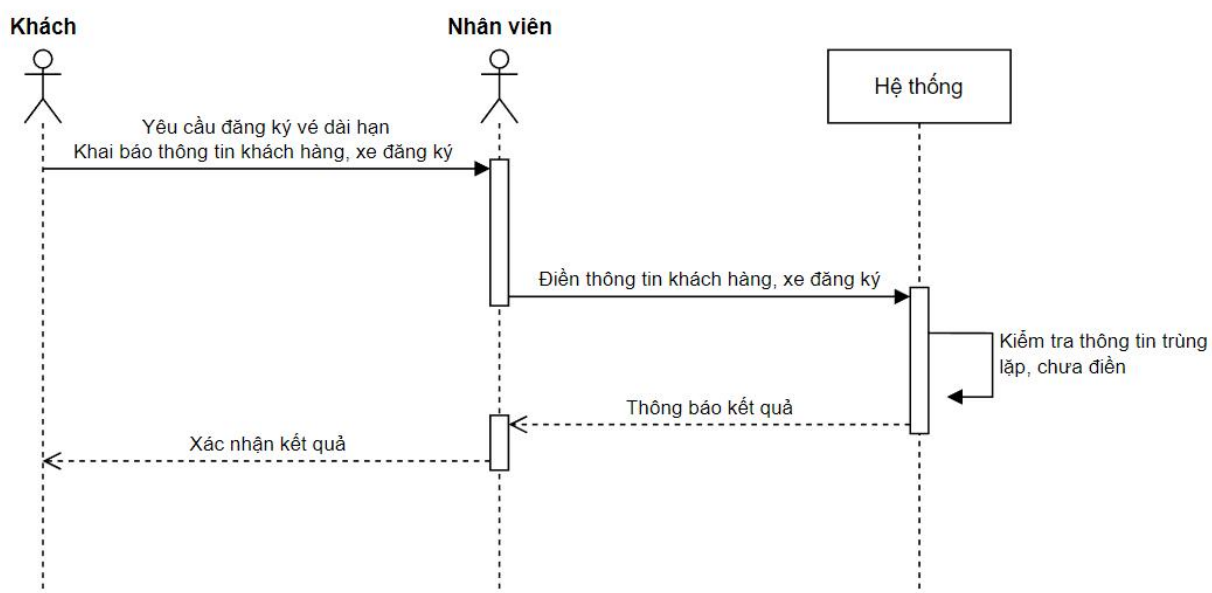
Khách

Nhân viên

Hệ thống

Yêu cầu đăng ký vé dài hạn
Khai báo thông tin khách hàng, xe đăng ký

Điền thông tin khách hàng, xe đăng ký

Kiểm tra thông tin trùng lặp, chưa điền

Thông báo kết quả

Xác nhận kết quả